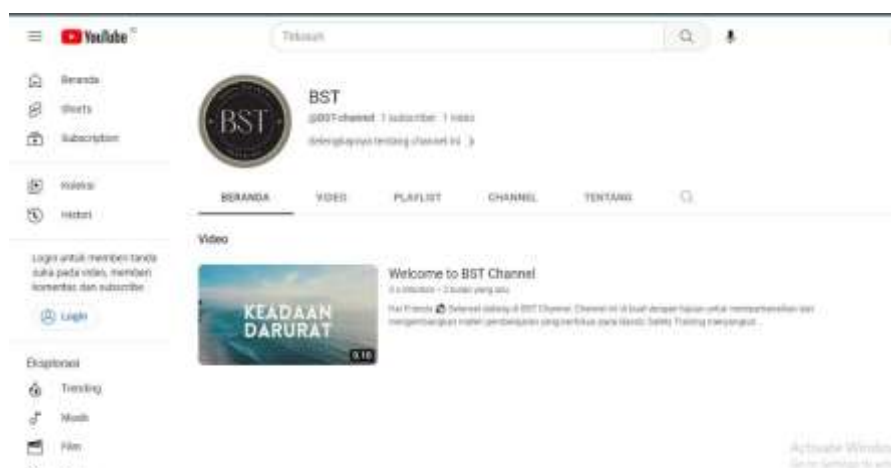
YouTube

Telusuri

Beranda
Shorts
Subscription

Koleksi
Histori

Login untuk memberi tanda suka pada video, memberi komentar dan subscribe.

Login

Eksplorasi
Trending
Musik
Film

BST

BST
@BST-channel 1 subscriber 1 video
Selengkapnya tentang channel ini

BERANDA
VIDEO
PLAYLIST
CHANNEL
TENTANG

Video

KEADAAN DARURAT
0:16

Welcome to BST Channel
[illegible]
Hai Friends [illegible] Selamat datang di BST Channel. Channel ini di buat dengan tujuan untuk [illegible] pembelajaran yang berfokus pada Basic Safety Training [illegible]

Activate Windows
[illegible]